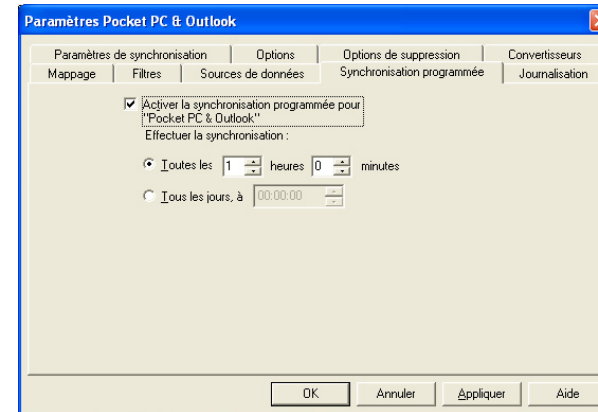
Paramètres Pocket PC & Outlook

Paramètres de synchronisation | Options | Options de suppression | Convertisseurs
Mappage | Filtres | Sources de données | Synchronisation programmée | Journalisation

Activer la synchronisation programmée pour "Pocket PC & Outlook"

Effectuer la synchronisation :

Toutes les 1 heures 0 minutes

Tous les jours, à 00:00:00

OK | Annuler | Appliquer | Aide